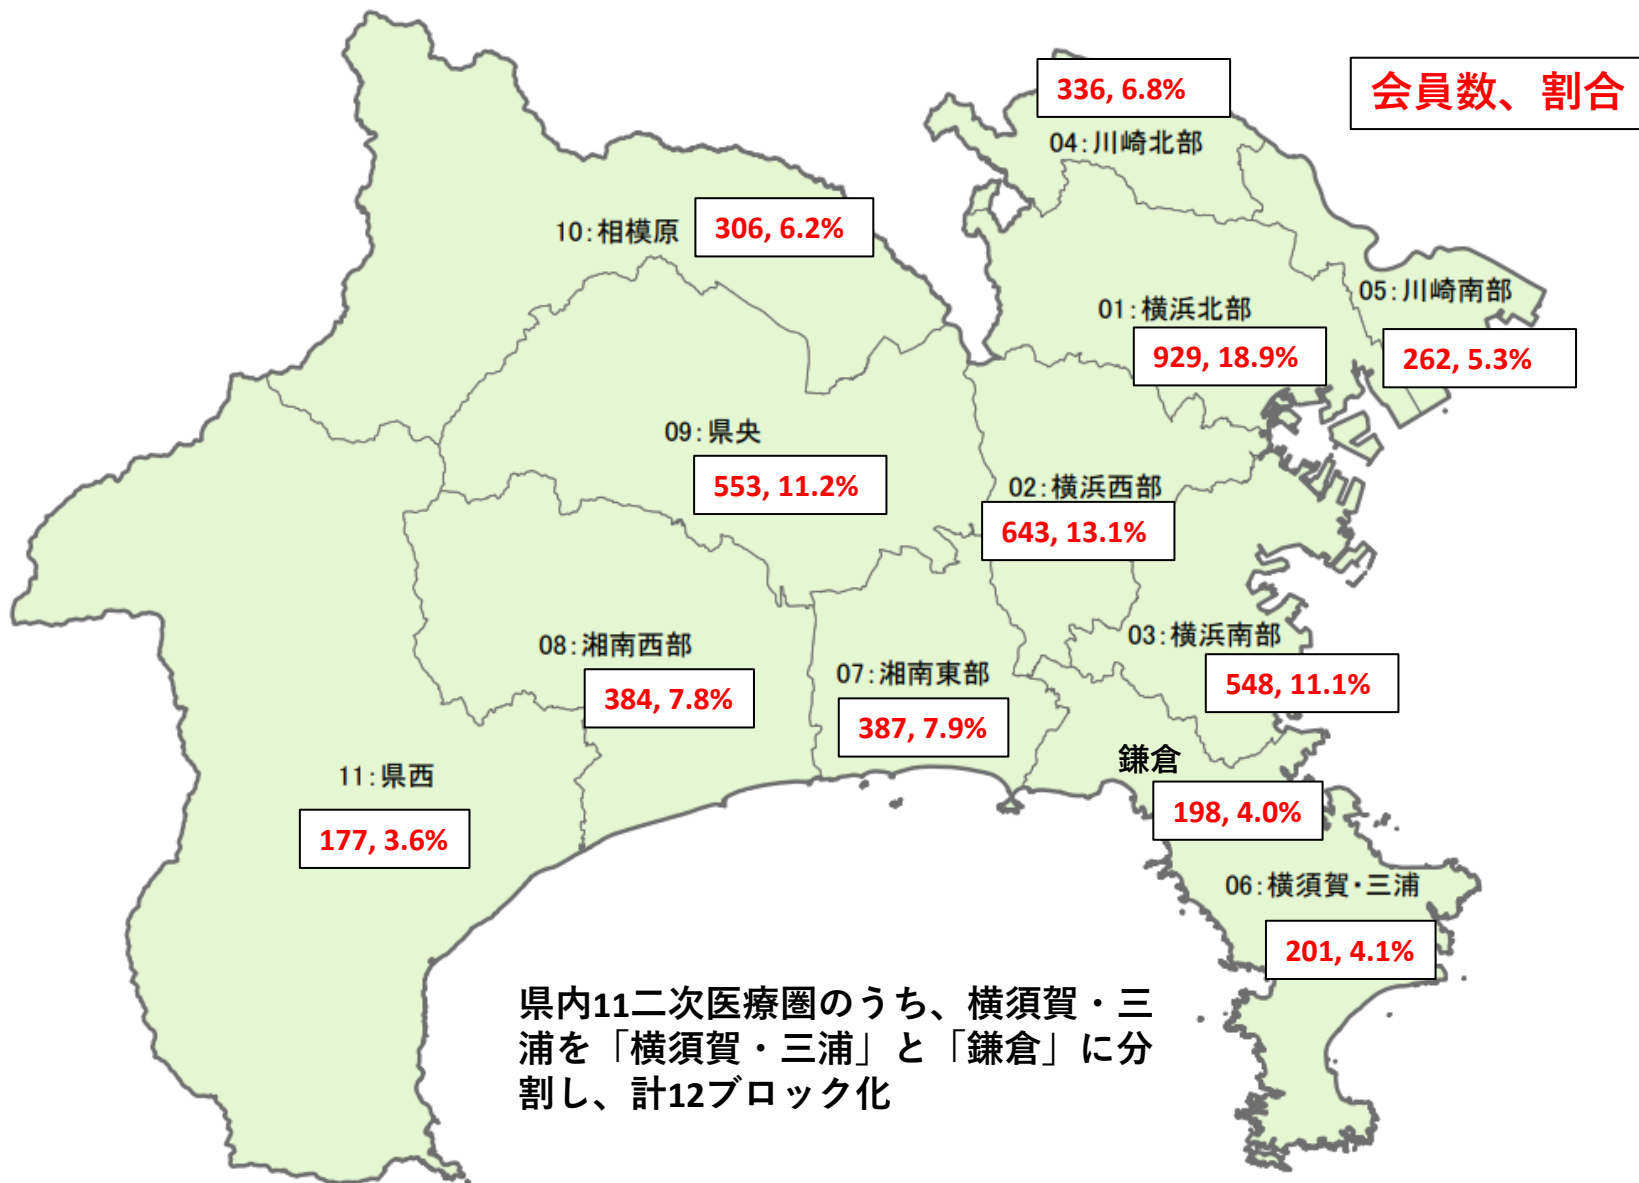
会員数、割合

336, 6.8%
04:川崎北部

10:相模原
306, 6.2%

05:川崎南部
262, 5.3%

01:横浜北部
929, 18.9%

09:県央
553, 11.2%

02:横浜西部
643, 13.1%

03:横浜南部
548, 11.1%

08:湘南西部
384, 7.8%

07:湘南東部
387, 7.9%

鎌倉
198, 4.0%

11:県西
177, 3.6%

06:横須賀・三浦
201, 4.1%

県内11二次医療圏のうち、横須賀・三浦を「横須賀・三浦」と「鎌倉」に分割し、計12ブロック化